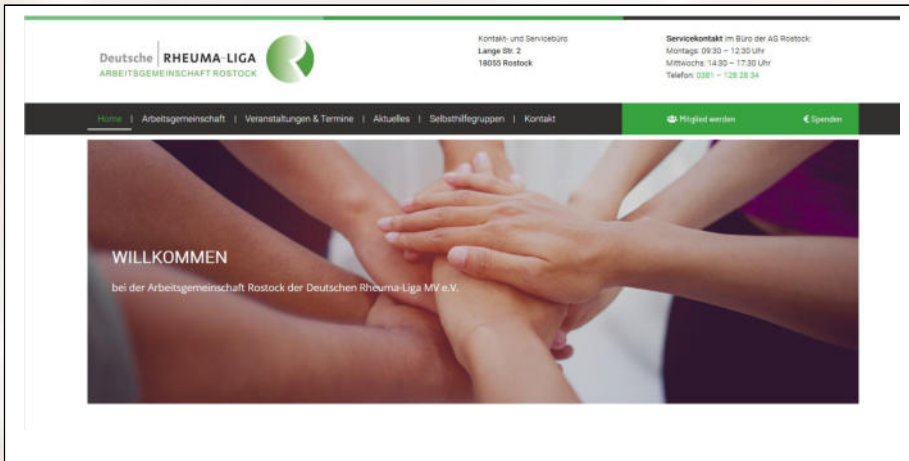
Deutsche RHEUMA-LIGA
ARBEITSGEMEINSCHAFT ROSTOCK

Kontakt- und Servicebüro
Lange Str. 2
18055 Rostock

Servicekontakt im Büro der AG Rostock:
Montags: 09:30 – 12:30 Uhr
Mittwochs: 14:30 – 17:30 Uhr
Telefon: 0381 – 128 28 34

Home | Arbeitsgemeinschaft | Veranstaltungen & Termine | Aktuelles | Selbsthilfegruppen | Kontakt

Mitglied werden

€ Spenden

WILLKOMMEN

bei der Arbeitsgemeinschaft Rostock der Deutschen Rheuma-Liga MV e.V.